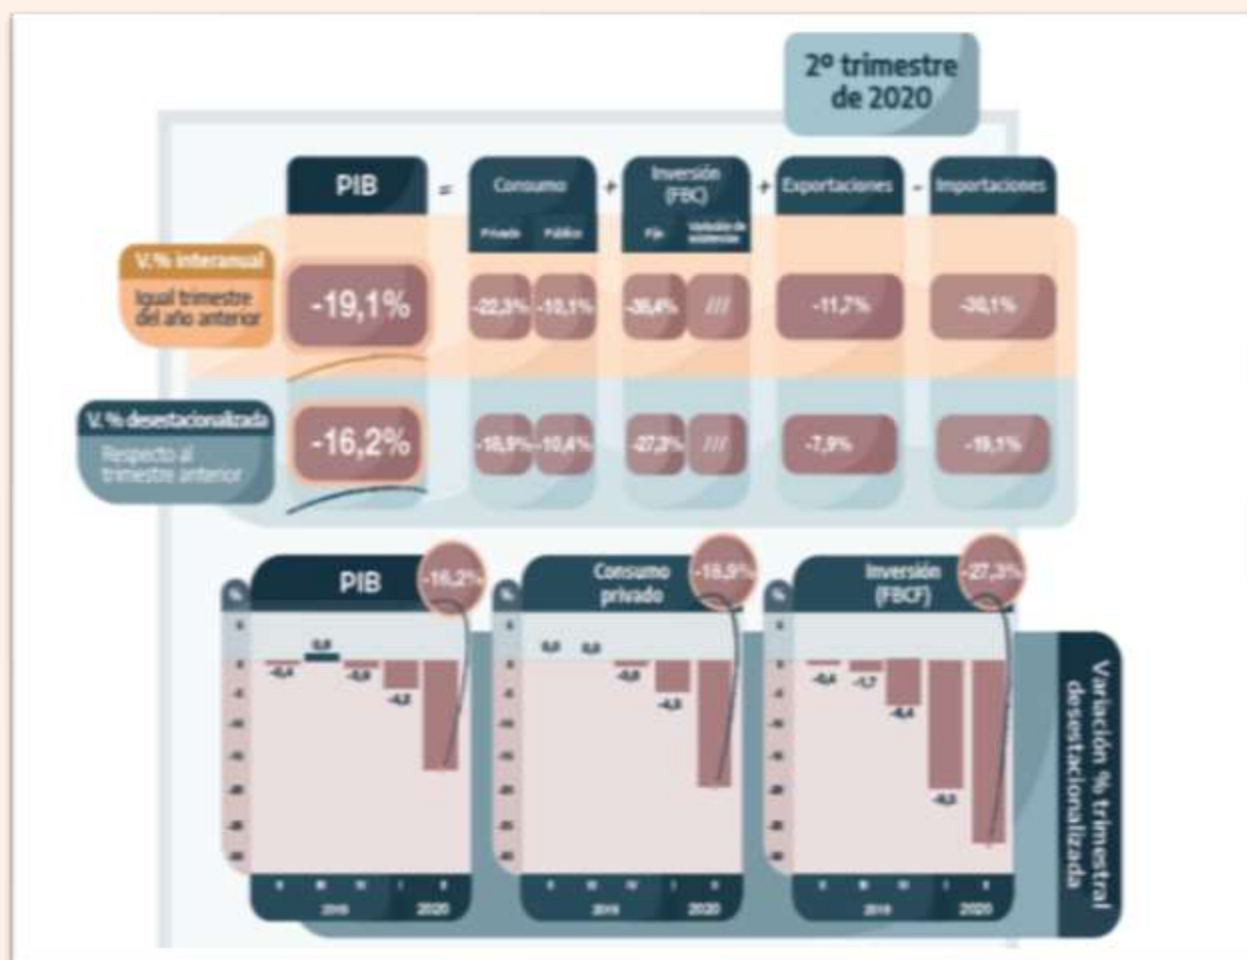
2º trimestre de 2020

PIB = Consumo + Inversión (FBC) + Exportaciones - Importaciones

Privado Público Fijo Variación de existencias

V.% interanual
Igual trimestre del año anterior

-19,1%
-22,3% -10,1% -30,4% /// -11,7% -30,1%

V. % desestacionalizada
Respecto al trimestre anterior

-16,2%
-18,9% -10,4% -27,2% /// -7,9% -19,1%

PIB -16,2%
Consumo privado -18,9%
Inversión (FBCF) -27,3%

%

-0,4 0,8 -0,8 -4,8
0,8 0,8 -0,8 -4,8
-0,4 -1,7 -6,4 -6,3

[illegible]

2019 2020
2019 2020
2019 2020

Variación % trimestral desestacionalizada